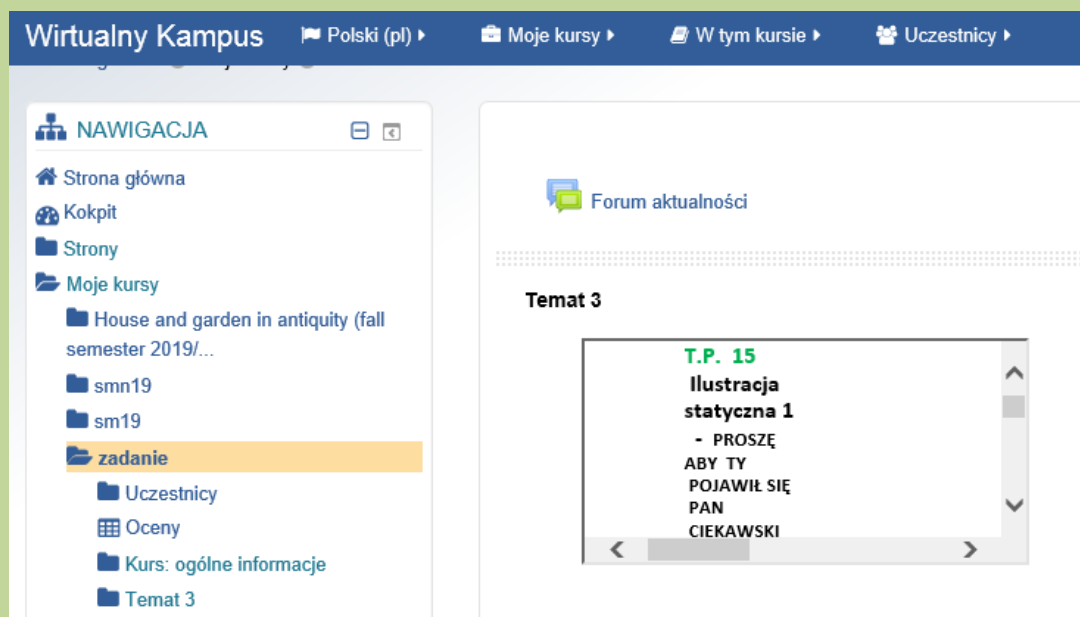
Wirtualny Kampus Polski (pl) Moje kursy W tym kursie Uczestnicy

NAWIGACJA

Strona główna
Kokpit
Strony
Moje kursy
House and garden in antiquity (fall semester 2019/...
smn19
sm19
zadanie
Uczestnicy
Oceny
Kurs: ogólne informacje
Temat 3

Forum aktualności

Temat 3

T.P. 15
Ilustracja statyczna 1
- PROSZĘ ABY TY POJAWIŁ SIĘ PAN CIEKAWSKI